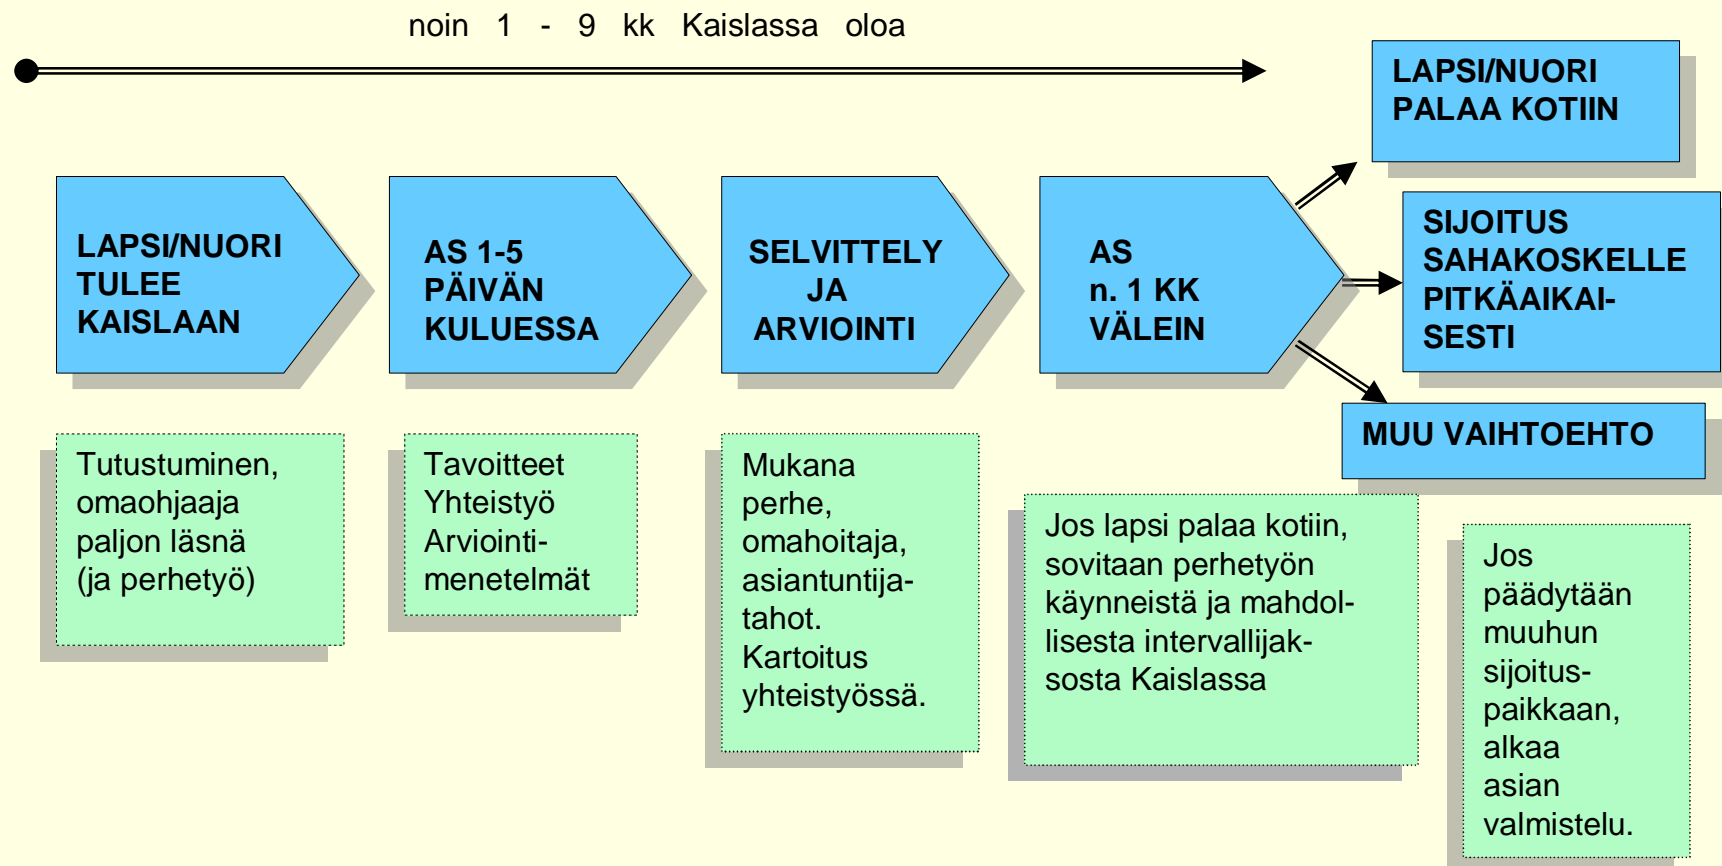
noin 1 - 9 kk Kaislassa oloa

LAPSI/NUORI TULEE KAISLAAN

AS 1-5 PÄIVÄN KULUESSA

SELVITTELY JA ARVIOINTI

AS n. 1 KK VÄLEIN

LAPSI/NUORI PALAA KOTIIN

SIJOITUS SAHAKOSKELLE PITKÄAIKAI-SESTI

MUU VAIHTOEHTO

Tutustuminen, omaohjaaja paljon läsnä (ja perhetyö)

Tavoitteet
Yhteistyö
Arviointi-menetelmät

Mukana perhe, omahoitaja, asiantuntija-tahot.
Kartoitus yhteistyössä.

Jos lapsi palaa kotiin, sovitaan perhetyön käynneistä ja mahdollisesta intervallijaksosta Kaislassa

Jos päädytään muuhun sijoitus-paikkaan, alkaa asian valmistelu.